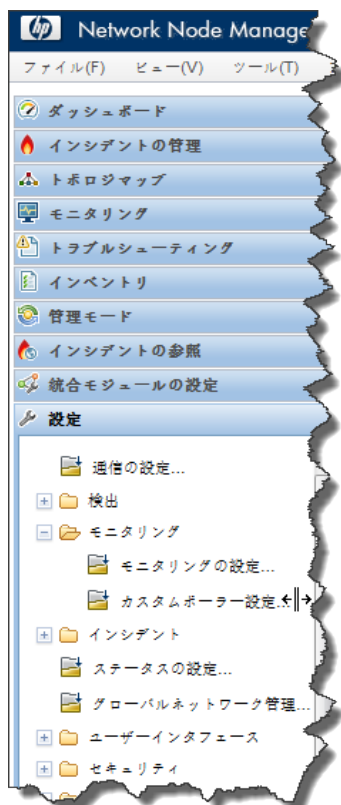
hp Network Node Manage

ファイル(F) ビュー(V) ツール(T)

ダッシュボード

インシデントの管理

トポロジマップ

モニタリング

トラブルシューティング

インベントリ

管理モード

インシデントの参照

統合モジュールの設定

設定

通信の設定...

検出

モニタリング

モニタリングの設定...

カスタムポーラー設定...

インシデント

ステータスの設定...

グローバルネットワーク管理...

ユーザーインタフェース

セキュリティ